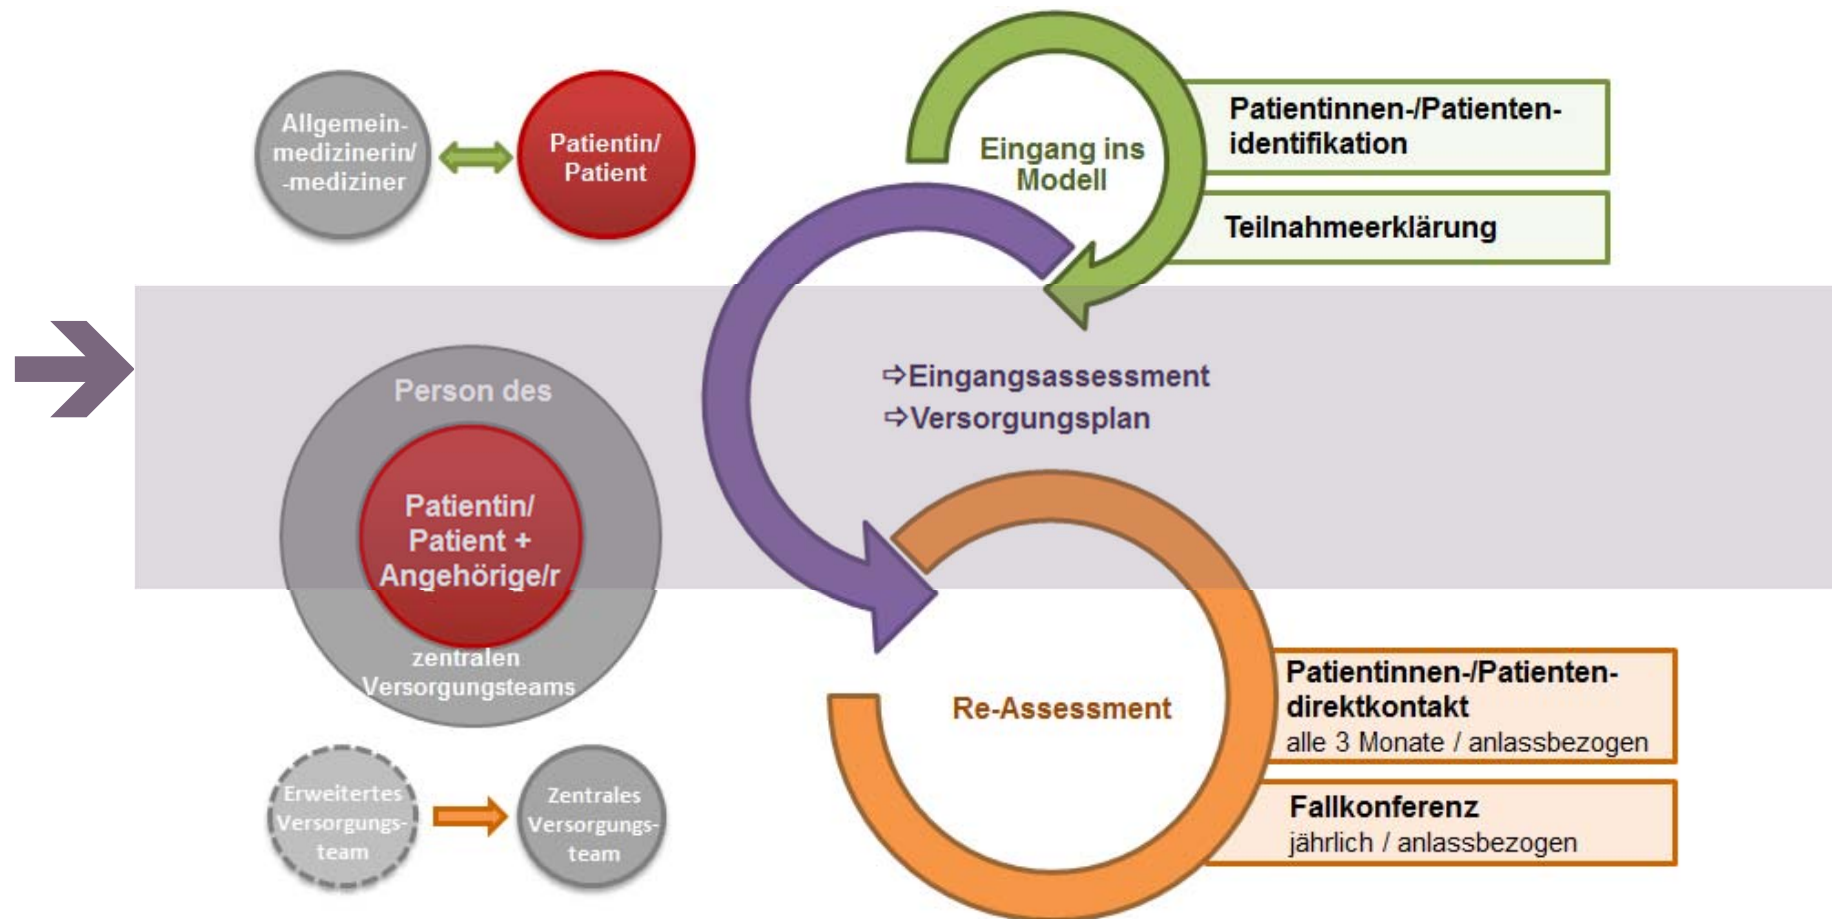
Allgemeinmedizinerin/ -mediziner

Patientin/ Patient

Eingang ins Modell

Patientinnen-/Patienten-identifikation

Teilnahmeerklärung

Person des

Patientin/ Patient + Angehörige/r

zentralen Versorgungsteams

⇨Eingangsassessment
⇨Versorgungsplan

Re-Assessment

Patientinnen-/Patienten-direktkontakt
alle 3 Monate / anlassbezogen

Fallkonferenz
jährlich / anlassbezogen

Erweitertes Versorgungs-team

Zentrales Versorgungs-team